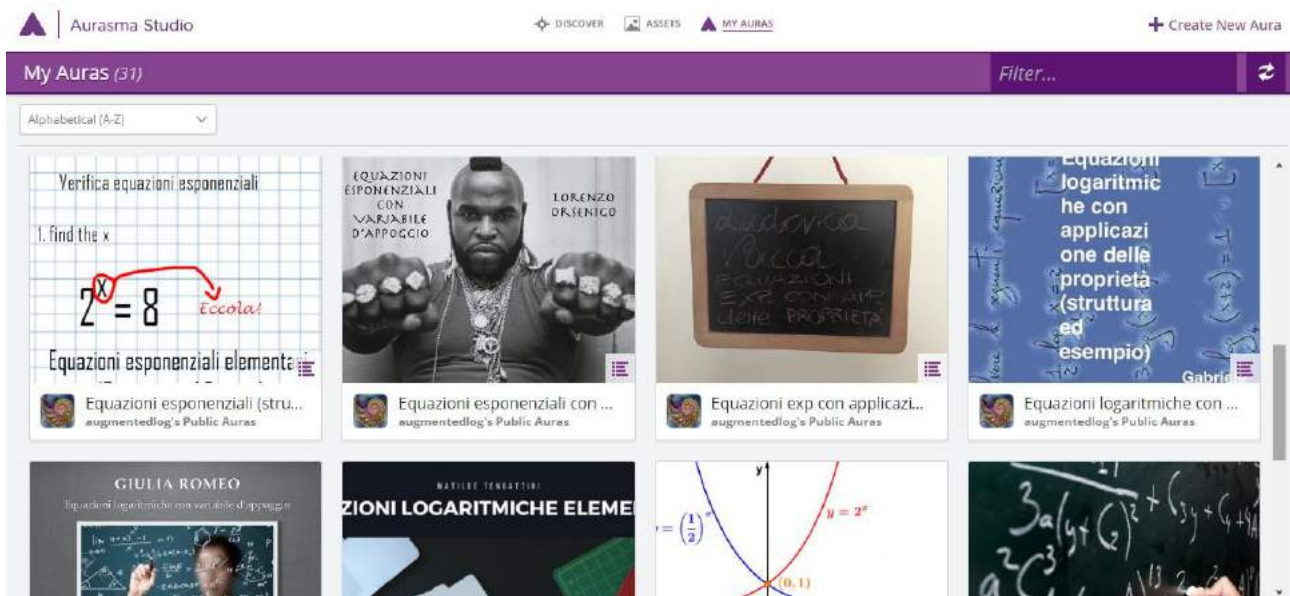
Aurasma Studio

DISCOVER ASSETS MY AURAS

+ Create New Aura

My Auras (31)

Filter...

Alphabetical (A-Z)

Verifica equazioni esponenziali

1. find the x

$2^x = 8$ Eccola!

Equazioni esponenziali elementa

Equazioni esponenziali (stru...
augmentedlog's Public Auras

EQUAZIONI ESPONENZIALI CON VARIABILE D'APPOGGIO

LORENZO ORSENIGO

Equazioni esponenziali con ...
augmentedlog's Public Auras

Ludovica Vacca EQUAZIONI EXP CON APP DELLE PROPRIETA

Equazioni exp con applicazi...
augmentedlog's Public Auras

Equazioni logaritmiche con applicazione delle proprietà (struttura ed esempio)

Gabri

Equazioni logaritmiche con ...
augmentedlog's Public Auras

GIULIA ROMEO

Equazioni logaritmiche con variabile d'appoggio

MATILDE TENGATTINI

ZIONI LOGARITMICHE ELEME

$= \left(\frac{1}{2}\right)^x$

$y = 2^x$

(0, 1)

y